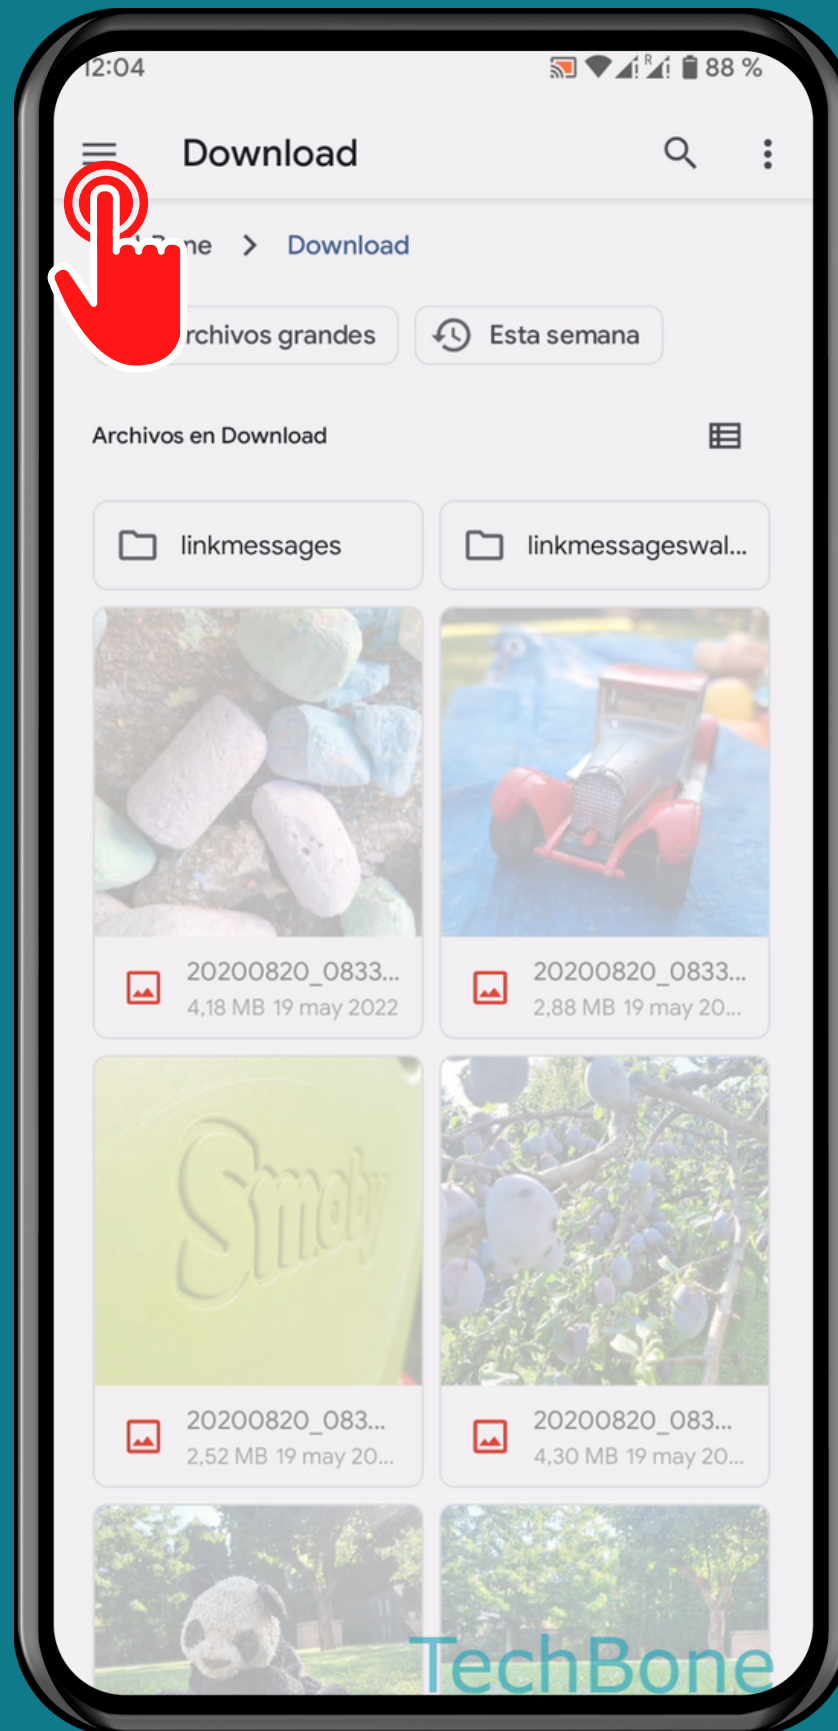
12:04

88 %

Download

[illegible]ne > Download

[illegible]rchivos grandes

Esta semana

Archivos en Download

linkmessages

linkmessageswal...

20200820_0833...
4,18 MB 19 may 2022

20200820_0833...
2,88 MB 19 may 20...

Smoby

20200820_083...
2,52 MB 19 may 20...

20200820_083...
4,30 MB 19 may 20...

TechBone